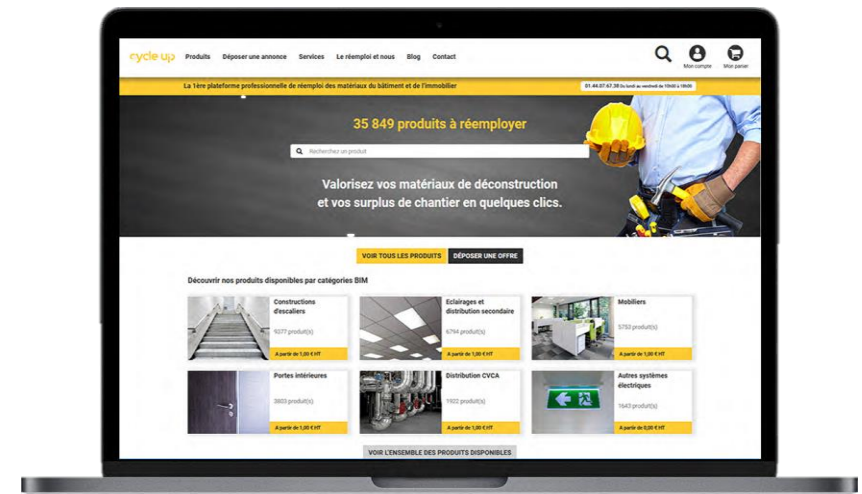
cycle up Produits Déposer une annonce Services Le réemploi et nous Blog Contact

Mon compte Mon panier

La 1ère plateforme professionnelle de réemploi des matériaux du bâtiment et de l'immobilier

01.46.07.67.38 Du lundi au vendredi de 10h00 à 18h00

35 849 produits à réemployer

Recherchez un produit

Valorisez vos matériaux de déconstruction et vos surplus de chantier en quelques clics.

VOIR TOUS LES PRODUITS DÉPOSER UNE OFFRE

Découvrir nos produits disponibles par catégories BIM

Constructions d'escaliers
5277 produit(s)
A partir de 1,00 € HT

Eclairages et distribution secondaire
6794 produit(s)
A partir de 1,00 € HT

Mobiliers
5753 produit(s)
A partir de 1,00 € HT

Portes intérieures
3803 produit(s)
A partir de 1,00 € HT

Distribution CVCA
1922 produit(s)
A partir de 1,00 € HT

Autres systèmes électriques
1643 produit(s)
A partir de 0,00 € HT

VOIR L'ENSEMBLE DES PRODUITS DISPONIBLES